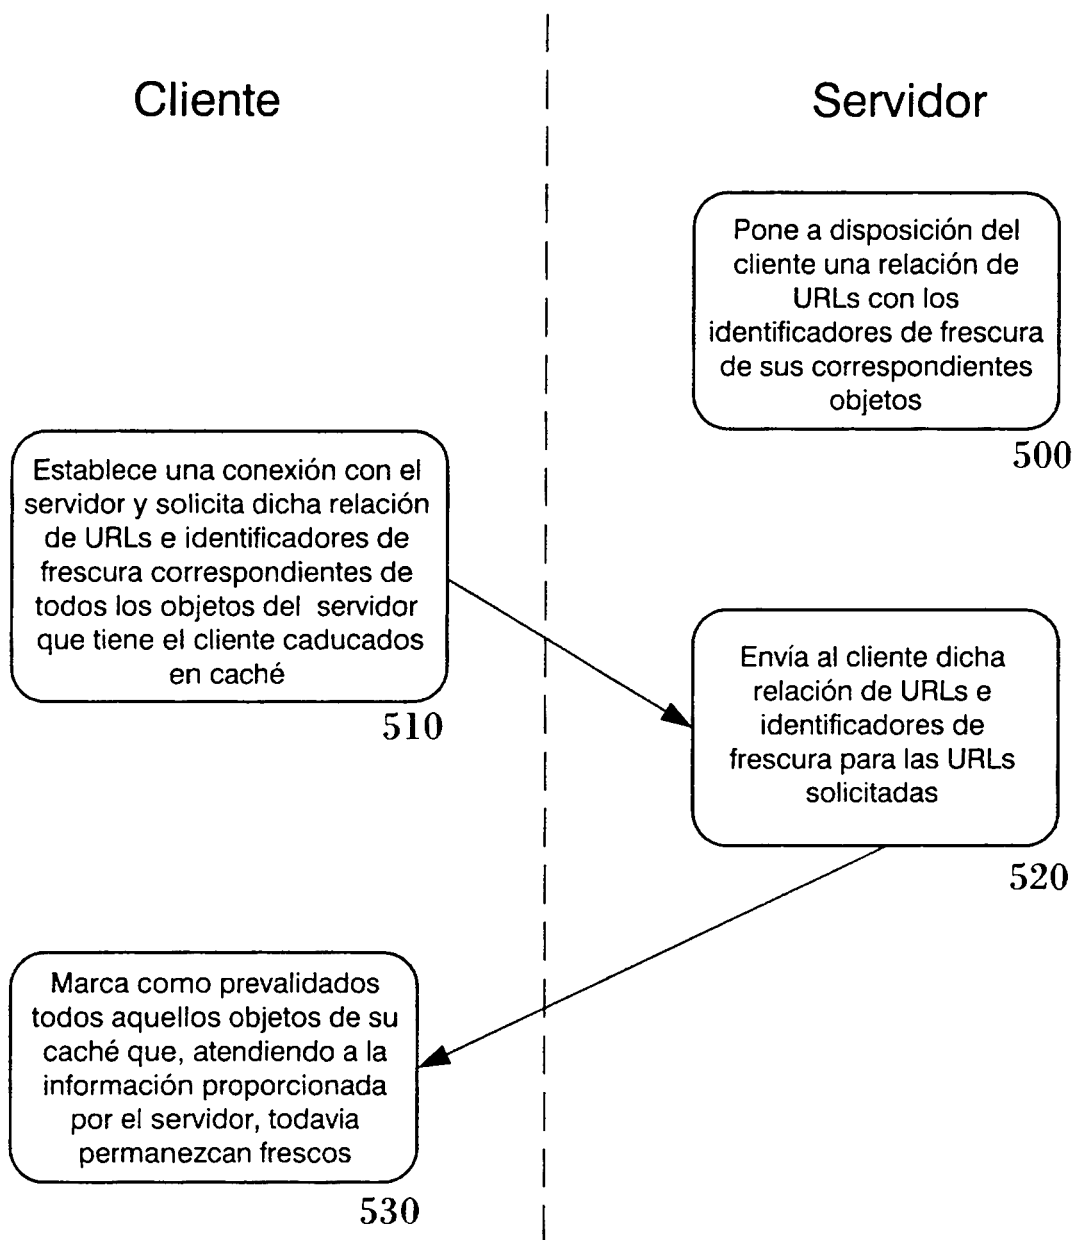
Cliente

Servidor

Pone a disposición del cliente una relación de URLs con los identificadores de frescura de sus correspondientes objetos

500

Establece una conexión con el servidor y solicita dicha relación de URLs e identificadores de frescura correspondientes de todos los objetos del servidor que tiene el cliente caducados en caché

510

Envía al cliente dicha relación de URLs e identificadores de frescura para las URLs solicitadas

520

Marca como prevalidados todos aquellos objetos de su caché que, atendiendo a la información proporcionada por el servidor, todavia permanezcan frescos

530